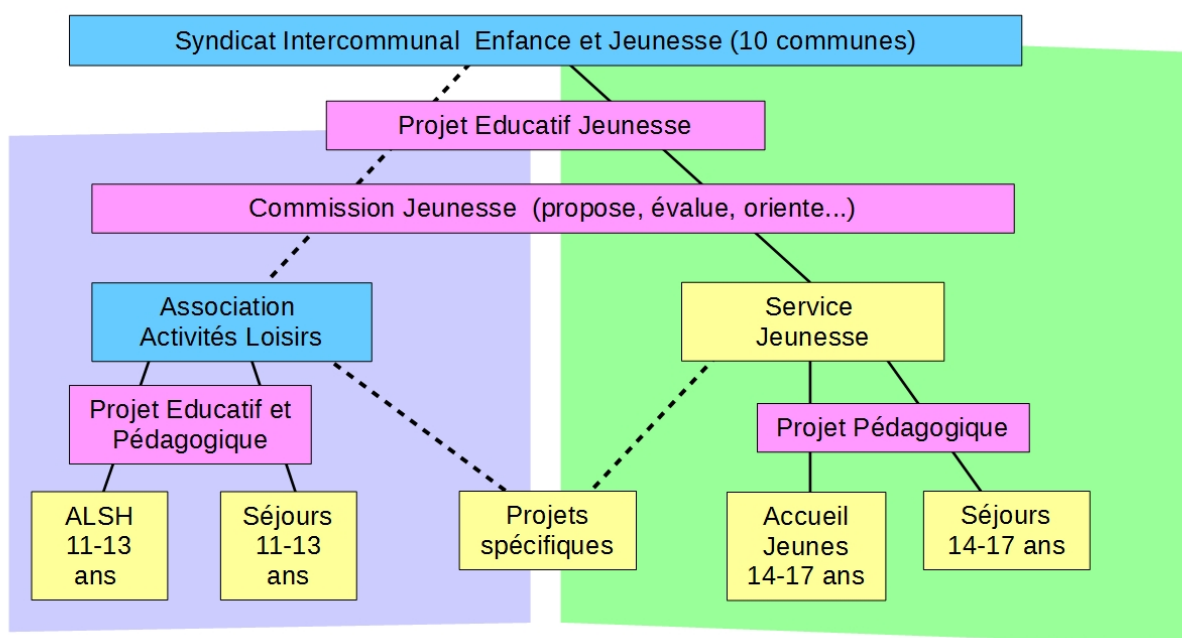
Syndicat Intercommunal Enfance et Jeunesse (10 communes)

Projet Educatif Jeunesse

Commission Jeunesse (propose, évalue, oriente...)

Association Activités Loisirs

Service Jeunesse

Projet Educatif et Pédagogique

Projet Pédagogique

ALSH 11-13 ans

Séjours 11-13 ans

Projets spécifiques

Accueil Jeunes 14-17 ans

Séjours 14-17 ans